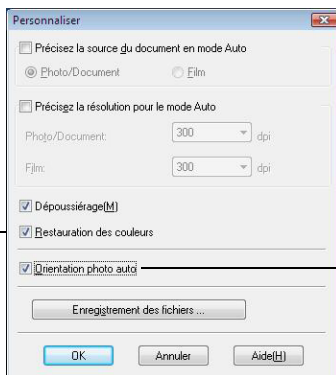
Personnaliser

Précisez la source du document en mode Auto

Photo/Document

Film

Précisez la résolution pour le mode Auto

Photo/Document: 300 dpi

Film: 300 dpi

Dépoussiérage(M)

Restauration des couleurs

Orientation photo auto

Enregistrement des fichiers ...

OK

Annuler

Aide(H)